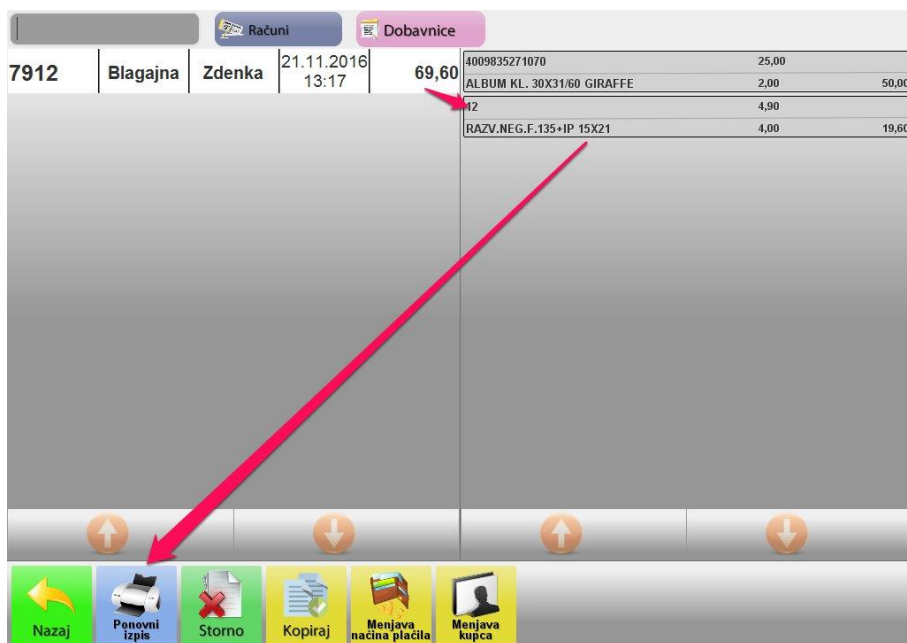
Računi Dobavnice

| 7912 | Blagajna | Zdenka | 21.11.2016 13:17 | 69,60 |
|---|---|---|---|---|

| 4009835271070 | 25,00 | |
|---|---|---|
| ALBUM KL. 30X31/60 GIRAFFE | 2,00 | 50,00 |
| 12 | 4,90 | |
| RAZV.NEG.F.135+IP 15X21 | 4,00 | 19,60 |

Nazaj Ponovni izpis Storno Kopiraj Menjava načina plačila Menjava kupca